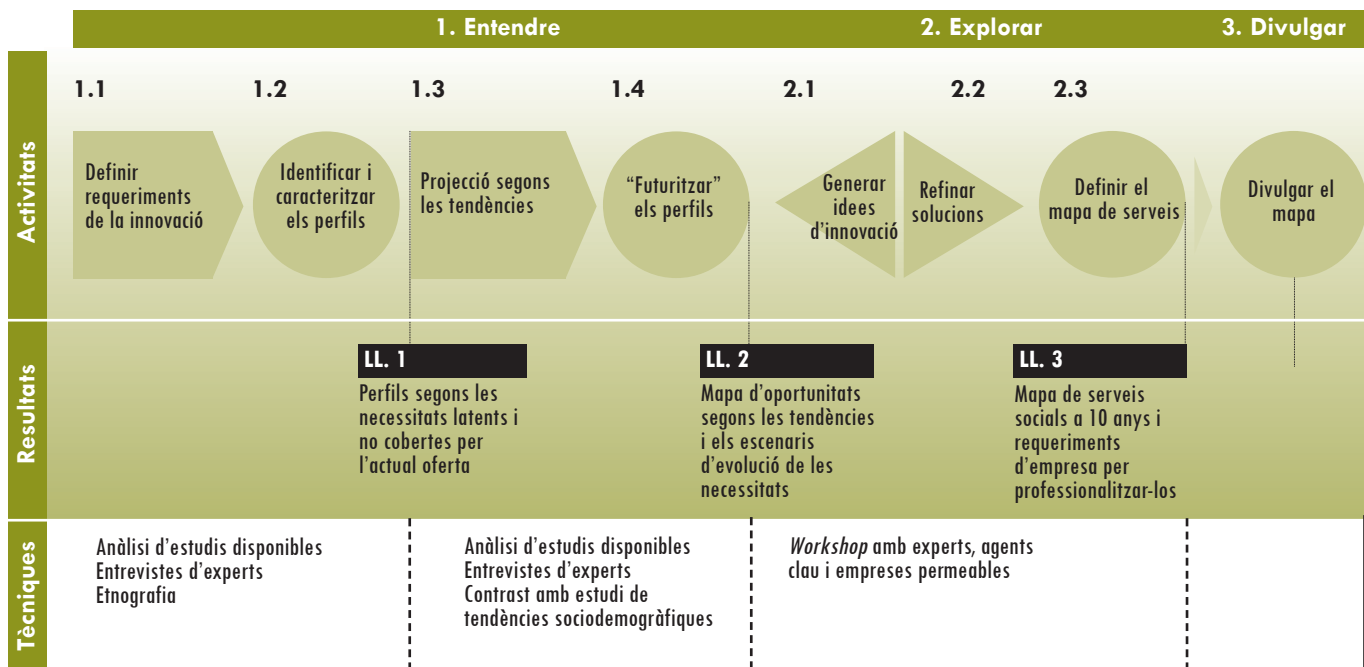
1. Entendre

2. Explorar

3. Divulgar

Activitats

1.1

Definir requeriments de la innovació

1.2

Identificar i caracteritzar els perfils

1.3

Projecció segons les tendències

1.4

"Futuritzar" els perfils

2.1

Generar idees d'innovació

2.2

Refinar solucions

2.3

Definir el mapa de serveis

Divulgar el mapa

Resultats

LL. 1

Perfils segons les necessitats latents i no cobertes per l'actual oferta

LL. 2

Mapa d'oportunitats segons les tendències i els escenaris d'evolució de les necessitats

LL. 3

Mapa de serveis socials a 10 anys i requeriments d'empresa per professionalitzar-los

Tècniques

Anàlisi d'estudis disponibles
Entrevistes d'experts
Etnografia

Anàlisi d'estudis disponibles
Entrevistes d'experts
Contrast amb estudi de tendències sociodemogràfiques

*Workshop* amb experts, agents clau i empreses permeables